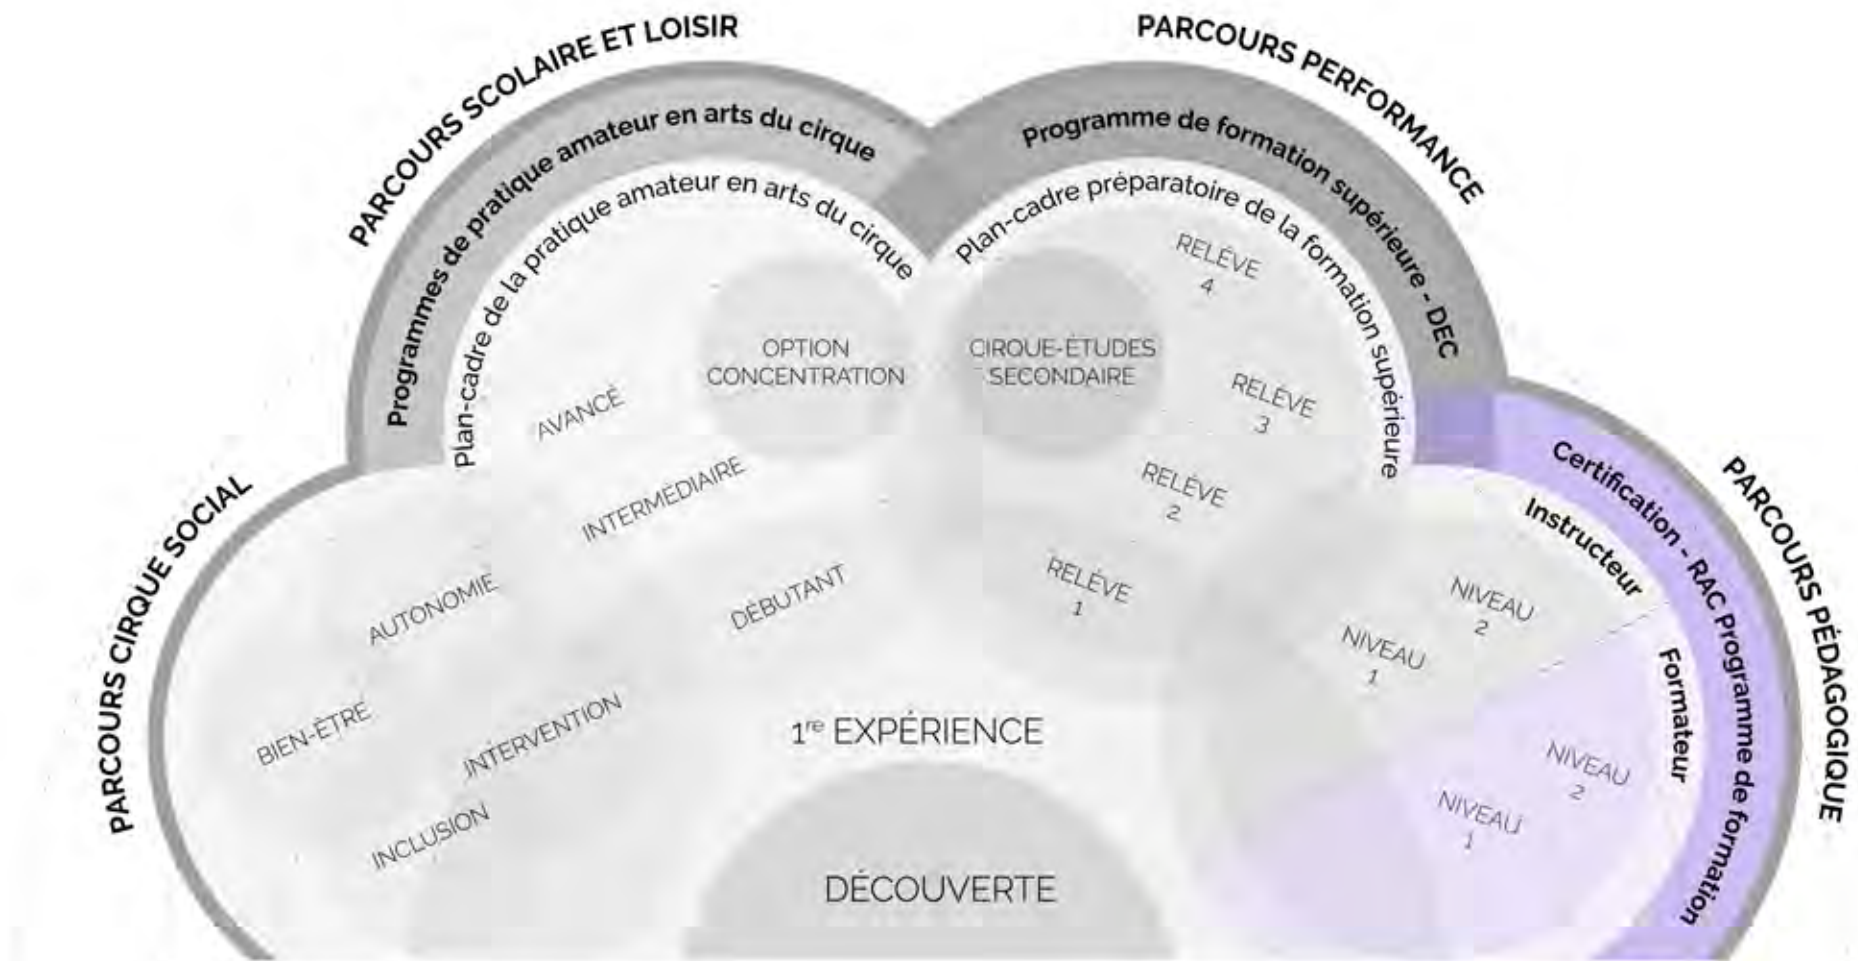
PARCOURS SCOLAIRE ET LOISIR

PARCOURS PERFORMANCE

Programmes de pratique amateur en arts du cirque

Plan-cadre de la pratique amateur en arts du cirque

Programme de formation supérieure - DEC

Plan-cadre préparatoire de la formation supérieure

OPTION CONCENTRATION

CIRQUE-ÉTUDES SECONDAIRE

RELÈVE 4

RELÈVE 3

RELÈVE 2

RELÈVE 1

AVANCÉ

INTERMÉDIAIRE

DÉBUTANT

PARCOURS CIRQUE SOCIAL

AUTONOMIE

BIEN-ÊTRE

INTERVENTION

INCLUSION

1<sup>re</sup> EXPÉRIENCE

DÉCOUVERTE

PARCOURS PÉDAGOGIQUE

Certification - RAC Programme de formation

Instructeur

NIVEAU 2

NIVEAU 1

Formateur

NIVEAU 2

NIVEAU 1